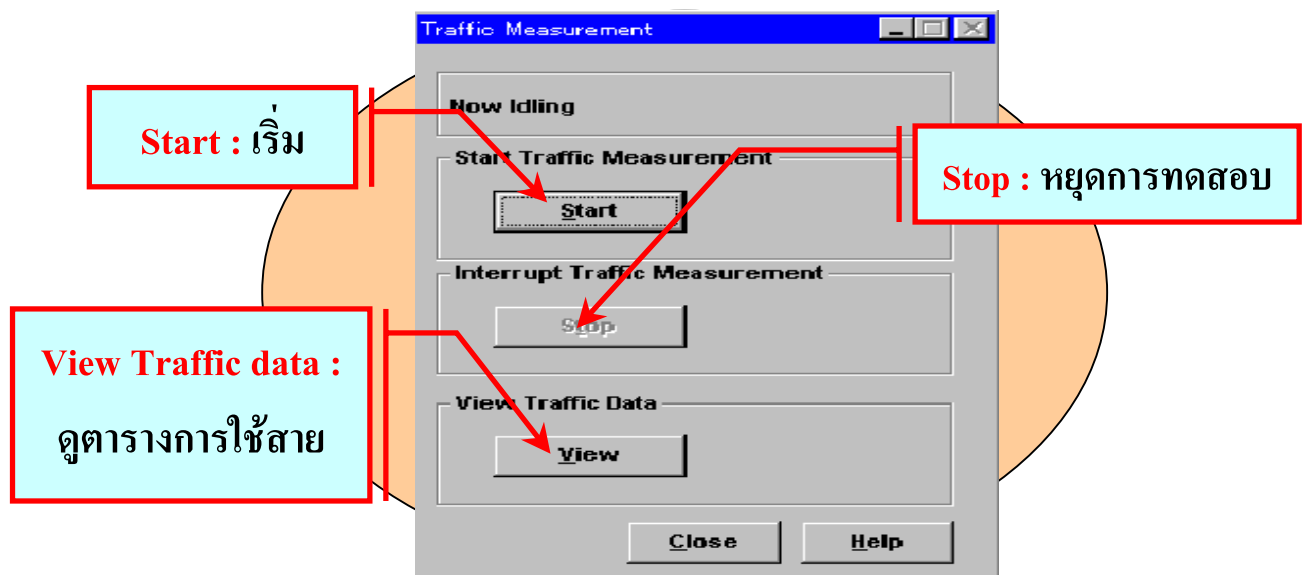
Traffic Measurement

Now Idling

Start Traffic Measurement

Start

Interrupt Traffic Measurement

Stop

View Traffic Data

View

Close

Help

Start : เริ่ม

Stop : หยุดการทดสอบ

View Traffic data : ดูตารางการใช้สาย